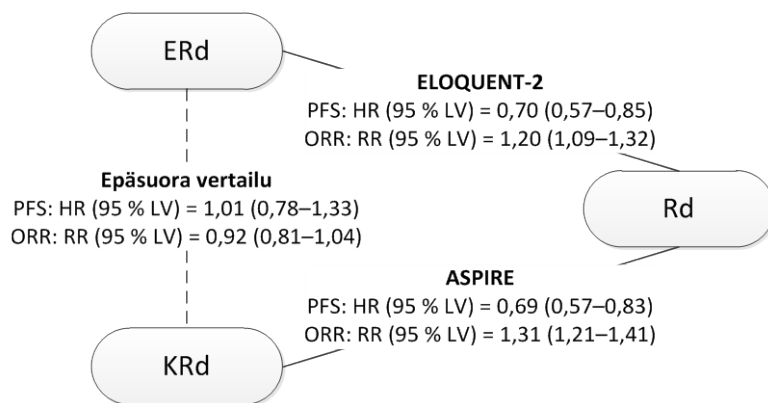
ERd

ELOQUENT-2
PFS: HR (95 % LV) = 0,70 (0,57–0,85)
ORR: RR (95 % LV) = 1,20 (1,09–1,32)

Epäsuora vertailu
PFS: HR (95 % LV) = 1,01 (0,78–1,33)
ORR: RR (95 % LV) = 0,92 (0,81–1,04)

Rd

ASPIRE
PFS: HR (95 % LV) = 0,69 (0,57–0,83)
ORR: RR (95 % LV) = 1,31 (1,21–1,41)

KRd